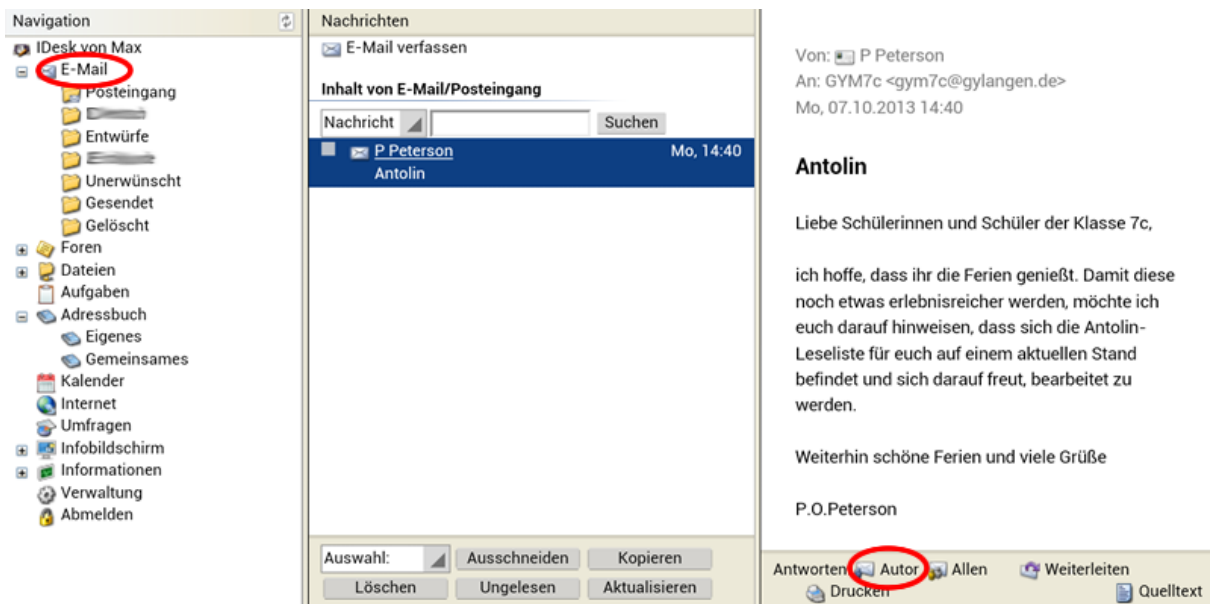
Navigation

IDesk von Max
E-Mail
Posteingang
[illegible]
Entwürfe
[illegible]
Unerwünscht
Gesendet
Gelöscht
Foren
Dateien
Aufgaben
Adressbuch
Eigenes
Gemeinsames
Kalender
Internet
Umfragen
Infobildschirm
Informationen
Verwaltung
Abmelden

Nachrichten

E-Mail verfassen

Inhalt von E-Mail/Posteingang

Nachricht | | Suchen

P Peterson Mo, 14:40
Antolin

Auswahl: | Ausschneiden | Kopieren
Löschen | Ungelesen | Aktualisieren

Von: P Peterson
An: GYM7c <gym7c@gylangen.de>
Mo, 07.10.2013 14:40

Antolin

Liebe Schülerinnen und Schüler der Klasse 7c,

ich hoffe, dass ihr die Ferien genießt. Damit diese noch etwas erlebnisreicher werden, möchte ich euch darauf hinweisen, dass sich die Antolin-Leseliste für euch auf einem aktuellen Stand befindet und sich darauf freut, bearbeitet zu werden.

Weiterhin schöne Ferien und viele Grüße

P.O.Peterson

Antworten Autor Allen Weiterleiten
Drucken Quelltext